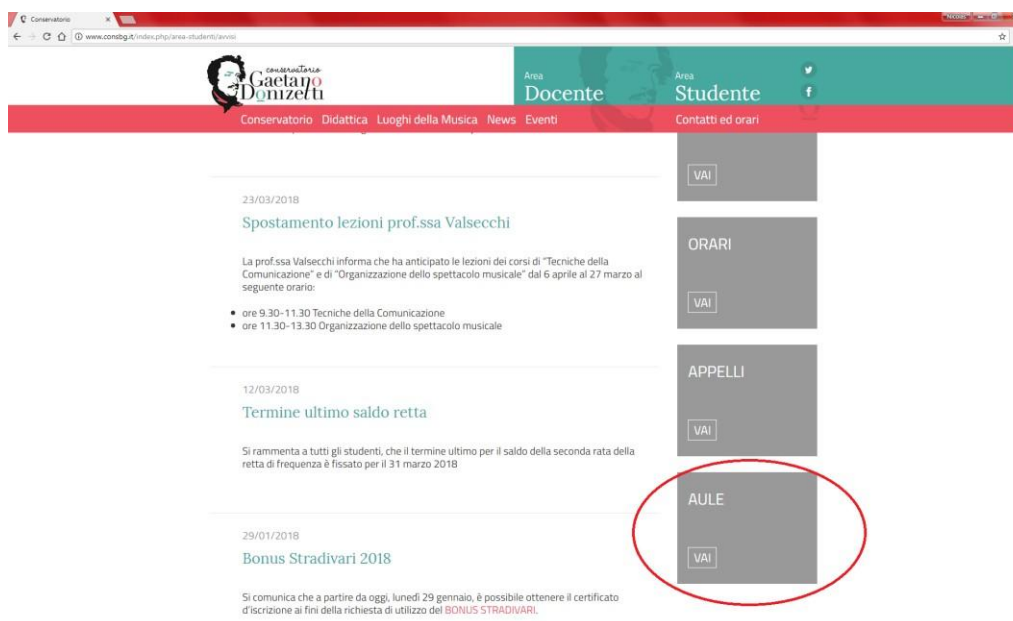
Conservatorio ×

www.consbg.it/index.php/area-studenti/avvisi

conservatorio
Gaetano
Donizetti

Area
Docente

Area
Studente

Conservatorio Didattica Luoghi della Musica News Eventi

Contatti ed orari

VAI

23/03/2018

Spostamento lezioni prof.ssa Valsecchi

La prof.ssa Valsecchi informa che ha anticipato le lezioni dei corsi di "Tecniche della Comunicazione" e di "Organizzazione dello spettacolo musicale" dal 6 aprile al 27 marzo al seguente orario:

- ore 9.30-11.30 Tecniche della Comunicazione
- ore 11.30-13.30 Organizzazione dello spettacolo musicale

ORARI

VAI

APPELLI

VAI

12/03/2018

Termine ultimo saldo retta

Si rammenta a tutti gli studenti, che il termine ultimo per il saldo della seconda rata della retta di frequenza è fissato per il 31 marzo 2018

AULE

VAI

29/01/2018

Bonus Stradivari 2018

Si comunica che a partire da oggi, lunedì 29 gennaio, è possibile ottenere il certificato d'iscrizione ai fini della richiesta di utilizzo del BONUS STRADIVARI.